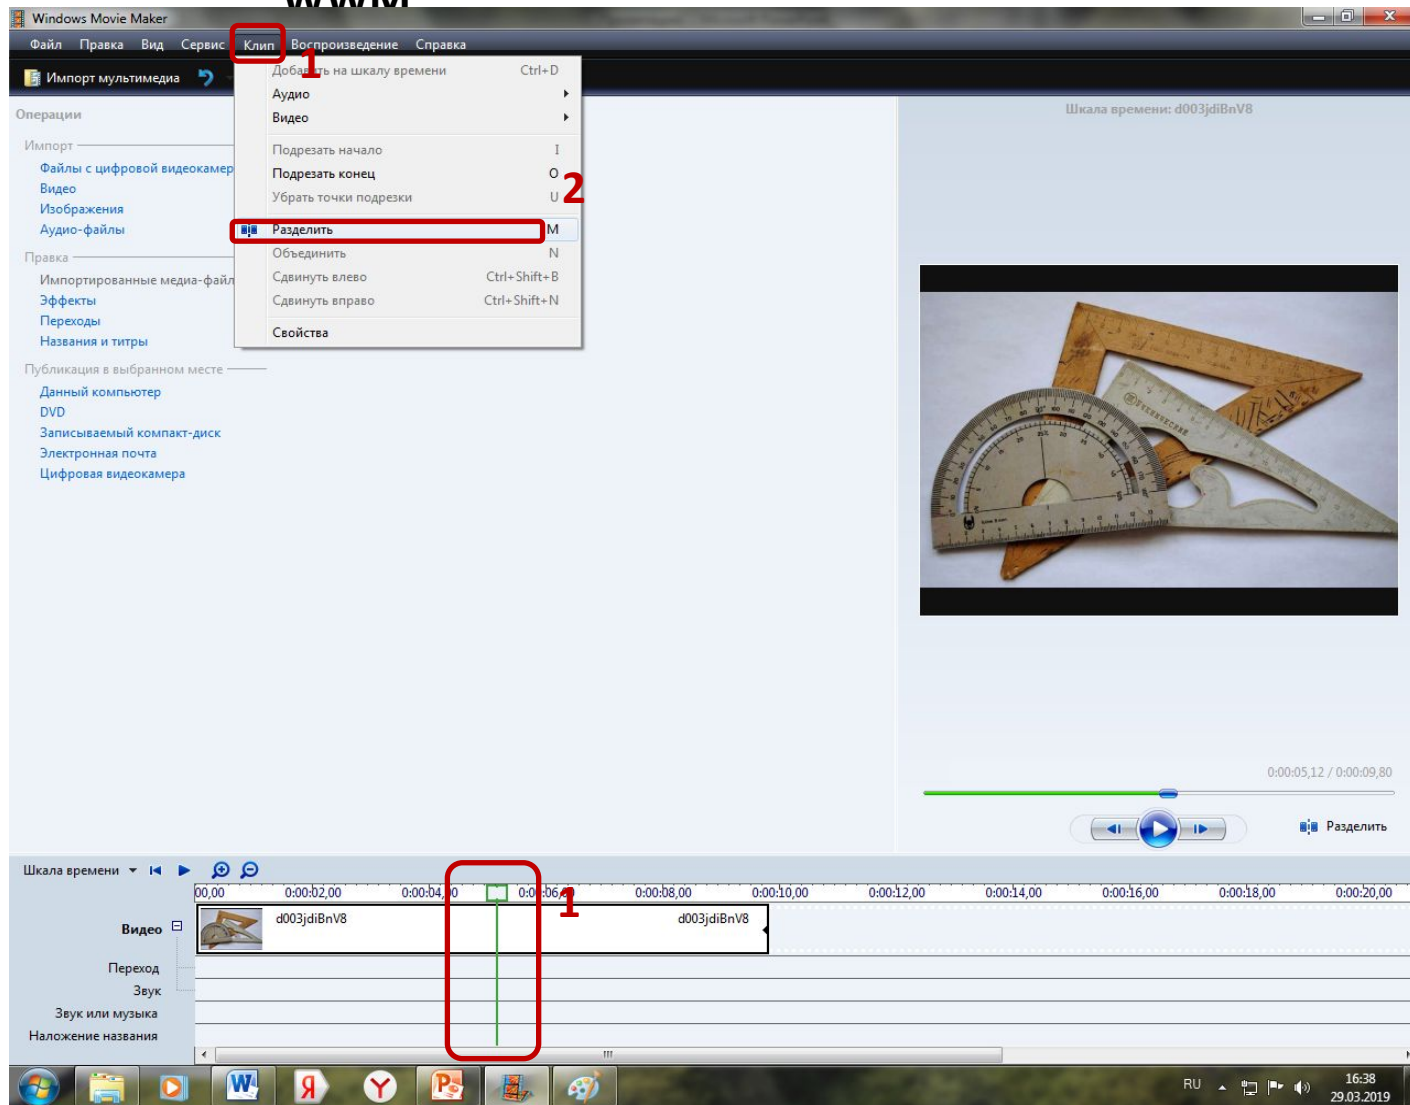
Windows Movie Maker

Файл Правка Вид Сервис Клип Воспроизведение Справка

Импорт мультимедиа

1

Добавить на шкалу времени Ctrl+D
Аудио
Видео
Подрезать начало I
Подрезать конец O
Убрать точки подрезки U
Разделить M
Объединить N
Сдвинуть влево Ctrl+Shift+B
Сдвинуть вправо Ctrl+Shift+N
Свойства

2

Операции
Импорт
Файлы с цифровой видеокамер
Видео
Изображения
Аудио-файлы
Правка
Импортированные медиа-файл
Эффекты
Переходы
Названия и титры
Публикация в выбранном месте
Данный компьютер
DVD
Записываемый компакт-диск
Электронная почта
Цифровая видеокамера

Шкала времени: d003jdiBnV8

0:00:05,12 / 0:00:09,80

Разделить

Шкала времени

00,00 0:00:02,00 0:00:04,00 0:00:06,00 0:00:08,00 0:00:10,00 0:00:12,00 0:00:14,00 0:00:16,00 0:00:18,00 0:00:20,00

1

Видео
d003jdiBnV8 d003jdiBnV8
Переход
Звук
Звук или музыка
Наложение названия

RU 16:38 29.03.2019